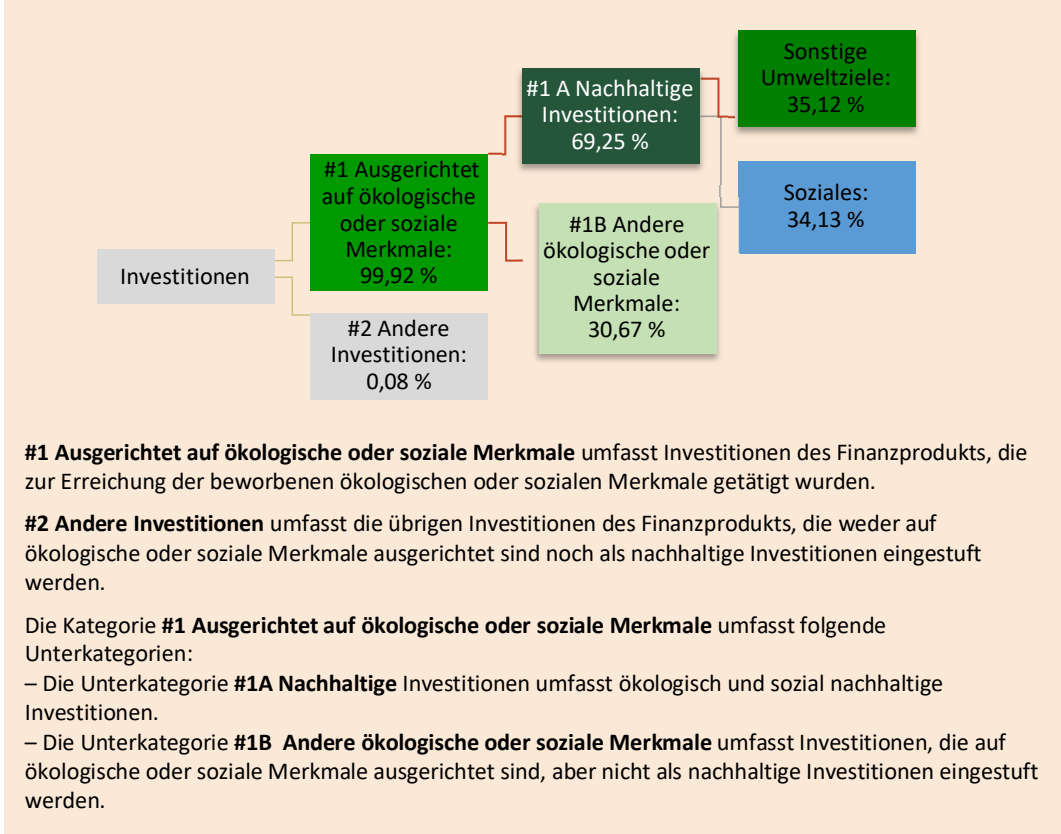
Investitionen

#1 Ausgerichtet auf ökologische oder soziale Merkmale: 99,92 %

#2 Andere Investitionen: 0,08 %

#1 A Nachhaltige Investitionen: 69,25 %

#1B Andere ökologische oder soziale Merkmale: 30,67 %

Sonstige Umweltziele: 35,12 %

Soziales: 34,13 %

**#1 Ausgerichtet auf ökologische oder soziale Merkmale** umfasst Investitionen des Finanzprodukts, die zur Erreichung der beworbenen ökologischen oder sozialen Merkmale getätigt wurden.

**#2 Andere Investitionen** umfasst die übrigen Investitionen des Finanzprodukts, die weder auf ökologische oder soziale Merkmale ausgerichtet sind noch als nachhaltige Investitionen eingestuft werden.

Die Kategorie **#1 Ausgerichtet auf ökologische oder soziale Merkmale** umfasst folgende Unterkategorien:
– Die Unterkategorie **#1A Nachhaltige** Investitionen umfasst ökologisch und sozial nachhaltige Investitionen.
– Die Unterkategorie **#1B Andere ökologische oder soziale Merkmale** umfasst Investitionen, die auf ökologische oder soziale Merkmale ausgerichtet sind, aber nicht als nachhaltige Investitionen eingestuft werden.